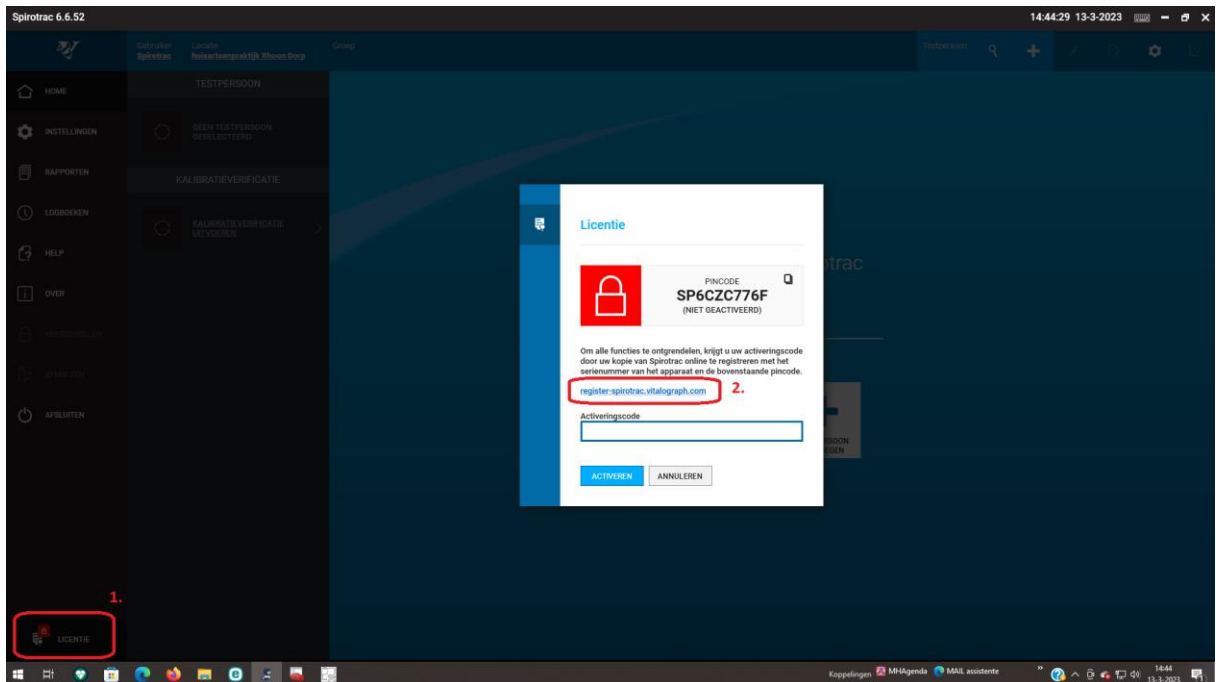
Spirotrac 6.6.52

14:44:29 13-3-2023

Gebruiker Spirotrac Locatie huisartsenpraktijk Rhoon Dorp Groep

Testpersoon

HOME

INSTELLINGEN

RAPPORTEN

LOGBOEKEN

HELP

OVER

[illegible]

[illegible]

AFSLUITEN

TESTPERSOON

GEEN TESTPERSOON GESELECTEERD

KALIBRATIEVERIFICATIE

KALIBRATIEVERIFICATIE UITVOEREN

trac

PERSOON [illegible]EGEN

Licentie

PINCODE
SP6CZC776F
(NIET GEACTIVEERD)

Om alle functies te ontgrendelen, krijgt u uw activeringscode door uw kopie van Spirotrac online te registreren met het serienummer van het apparaat en de bovenstaande pincode.

register-spirotrac.vitalograph.com 2.

Activeringscode

ACTIVEREN ANNULEREN

1.

LICENTIE

Koppelingen MHAgenda MAIL assistente

14:44
13-3-2023